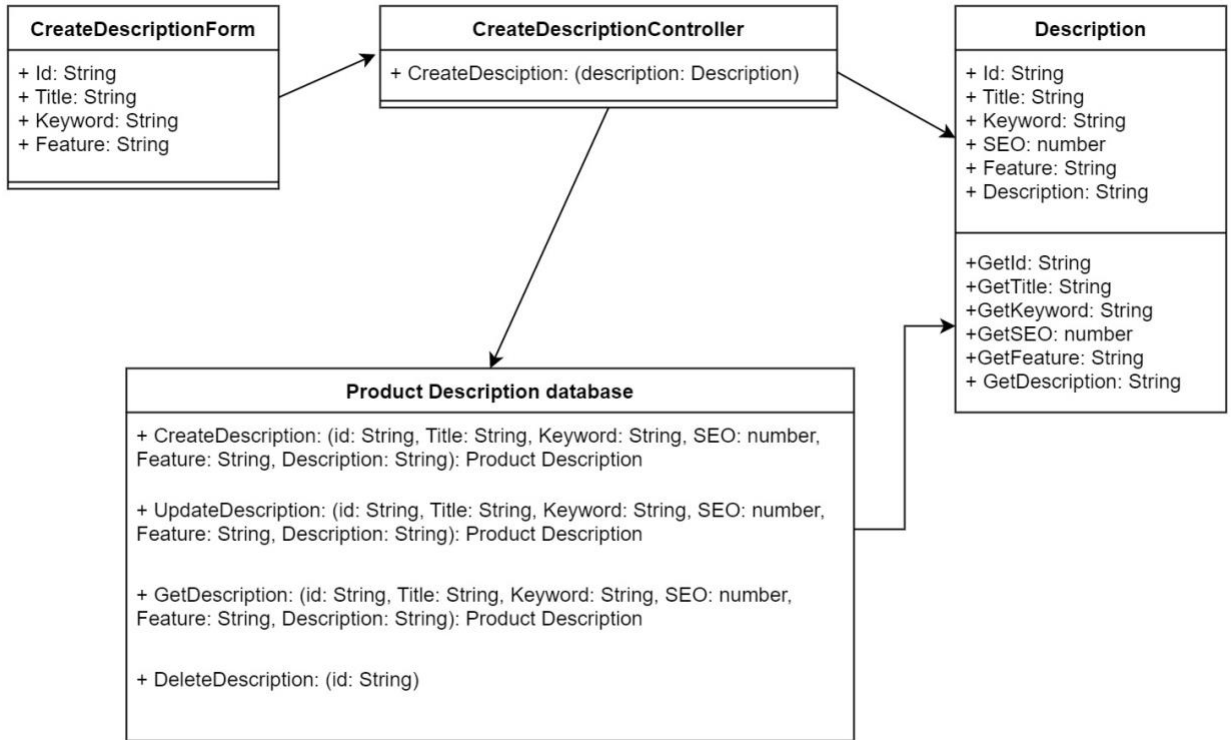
CreateDescriptionForm

+ Id: String
+ Title: String
+ Keyword: String
+ Feature: String

CreateDescriptionController

+ CreateDesciption: (description: Description)

Description

+ Id: String
+ Title: String
+ Keyword: String
+ SEO: number
+ Feature: String
+ Description: String

+GetId: String
+GetTitle: String
+GetKeyword: String
+GetSEO: number
+GetFeature: String
+ GetDescription: String

Product Description database

+ CreateDescription: (id: String, Title: String, Keyword: String, SEO: number, Feature: String, Description: String): Product Description

+ UpdateDescription: (id: String, Title: String, Keyword: String, SEO: number, Feature: String, Description: String): Product Description

+ GetDescription: (id: String, Title: String, Keyword: String, SEO: number, Feature: String, Description: String): Product Description

+ DeleteDescription: (id: String)